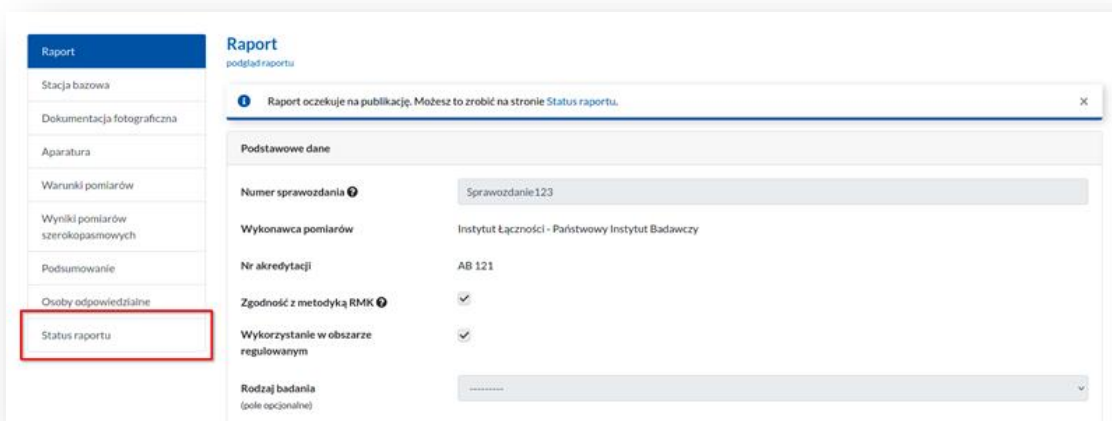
Raport
Stacja bazowa
Dokumentacja fotograficzna
Aparatura
Warunki pomiarów
Wyniki pomiarów szerokopasmowych
Podsumowanie
Osoby odpowiedzialne
Status raportu

Raport
podgląd raportu

Raport oczekuje na publikację. Możesz to zrobić na stronie Status raportu. ×

Podstawowe dane

Numer sprawozdania | Sprawozdanie123
Wykonawca pomiarów | Instytut Łączności - Państwowy Instytut Badawczy
Nr akredytacji | AB 121
Zgodność z metodyką RMK | ✓
Wykorzystanie w obszarze regulowanym | ✓
Rodzaj badania (pole opcjonalne) | ---------